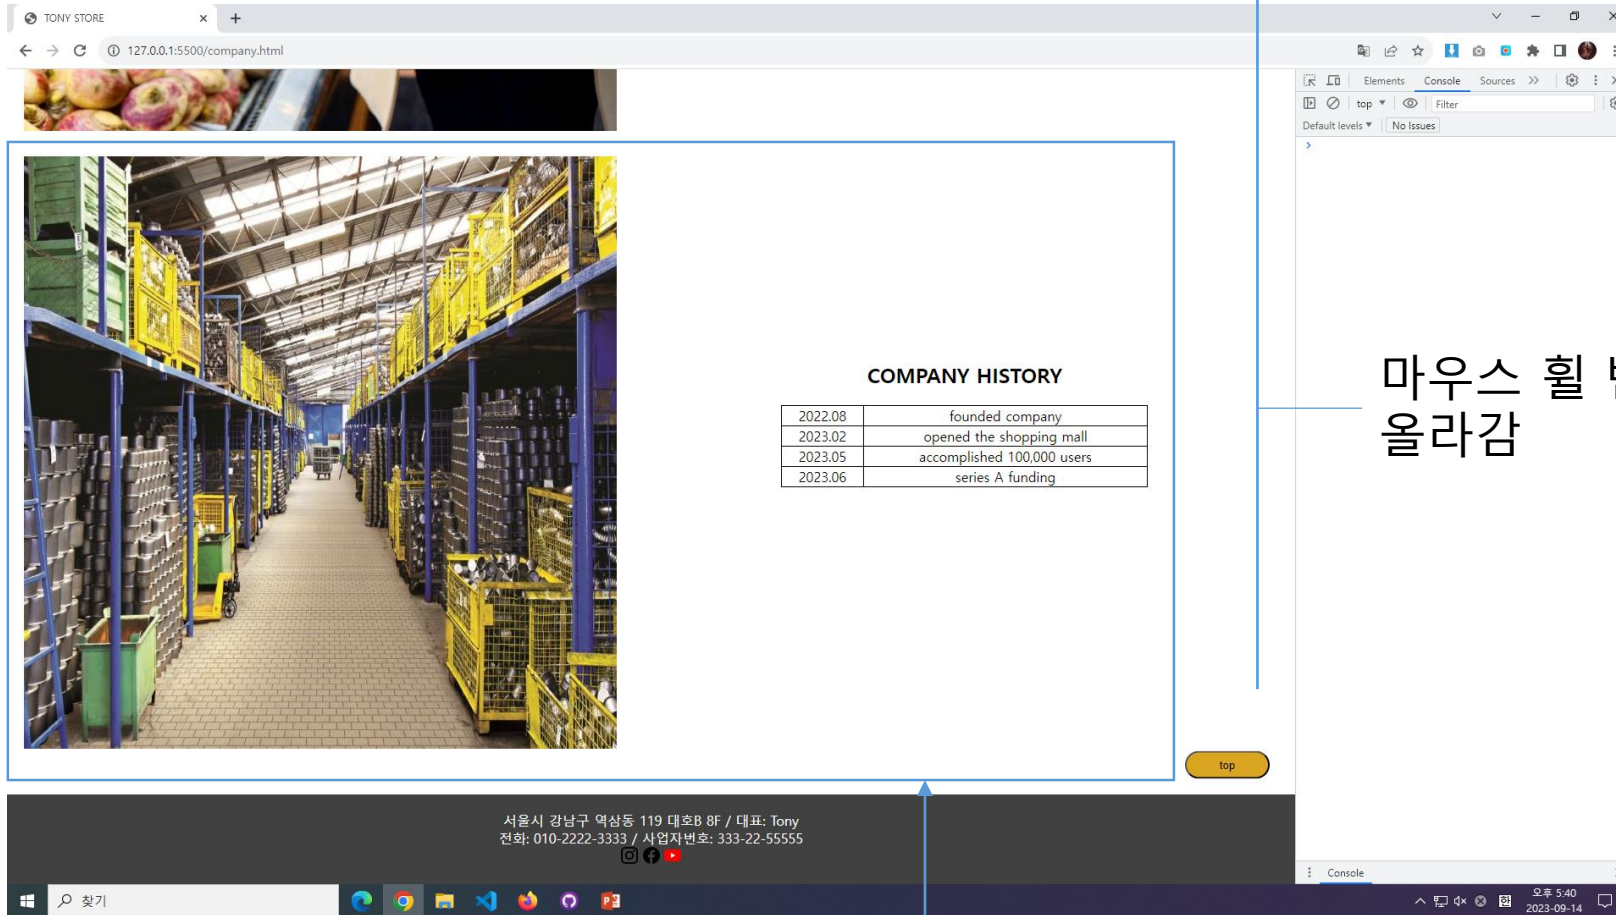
TONY STORE
127.0.0.1:5500/company.html

Elements Console Sources
top Filter
Default levels No Issues

COMPANY HISTORY

| 2022.08 | founded company |
|---|---|
| 2023.02 | opened the shopping mall |
| 2023.05 | accomplished 100,000 users |
| 2023.06 | series A funding |

마우스 휠 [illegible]
올라감

top

서울시 강남구 역삼동 119 대호B 8F / 대표: Tony
전화: 010-2222-3333 / 사업자번호: 333-22-55555

Console

찾기
오후 5:40
2023-09-14